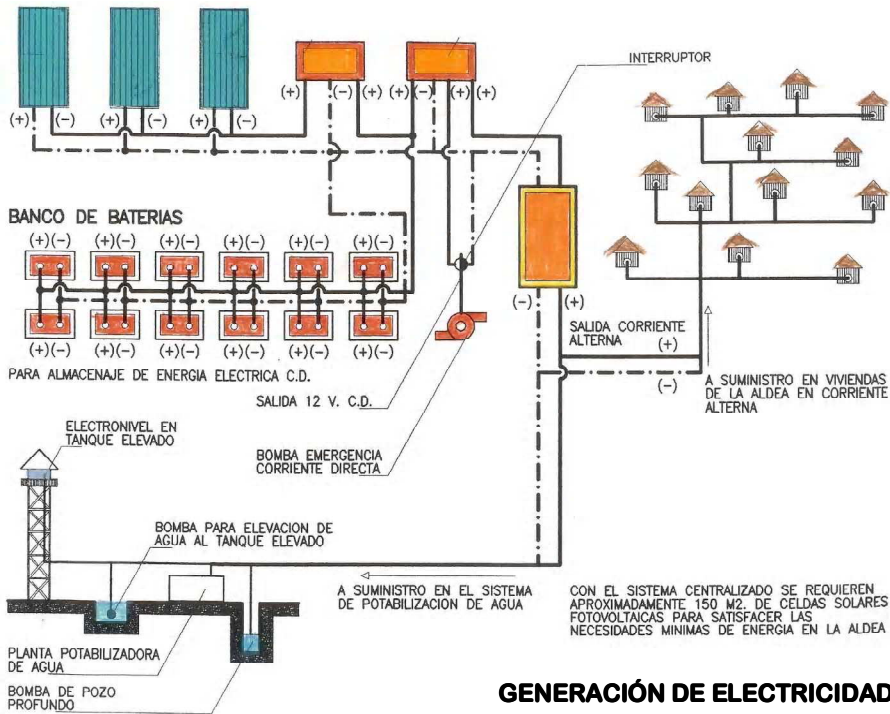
(+) (-) (+) (-) (+) (-)

(+) (-) (+) (+) (-) (+) (+)

INTERRUPTOR

BANCO DE BATERIAS

(+)(-) (+)(-) (+)(-) (+)(-) (+)(-) (+)(-)

(+)(-) (+)(-) (+)(-) (+)(-) (+)(-) (+)(-)

PARA ALMACENAJE DE ENERGIA ELECTRICA C.D.

(-) (+)

SALIDA CORRIENTE ALTERNA (+)

(-)

A SUMINISTRO EN VIVIENDAS DE LA ALDEA EN CORRIENTE ALTERNA

SALIDA 12 V. C.D.

ELECTRONIVEL EN TANQUE ELEVADO

BOMBA EMERGENCIA CORRIENTE DIRECTA

BOMBA PARA ELEVACION DE AGUA AL TANQUE ELEVADO

A SUMINISTRO EN EL SISTEMA DE POTABILIZACION DE AGUA

CON EL SISTEMA CENTRALIZADO SE REQUIEREN APROXIMADAMENTE 150 M2. DE CELDAS SOLARES FOTOVOLTAICAS PARA SATISFACER LAS NECESIDADES MINIMAS DE ENERGIA EN LA ALDEA

PLANTA POTABILIZADORA DE AGUA

BOMBA DE POZO PROFUNDO

GENERACIÓN DE ELECTRICIDAD